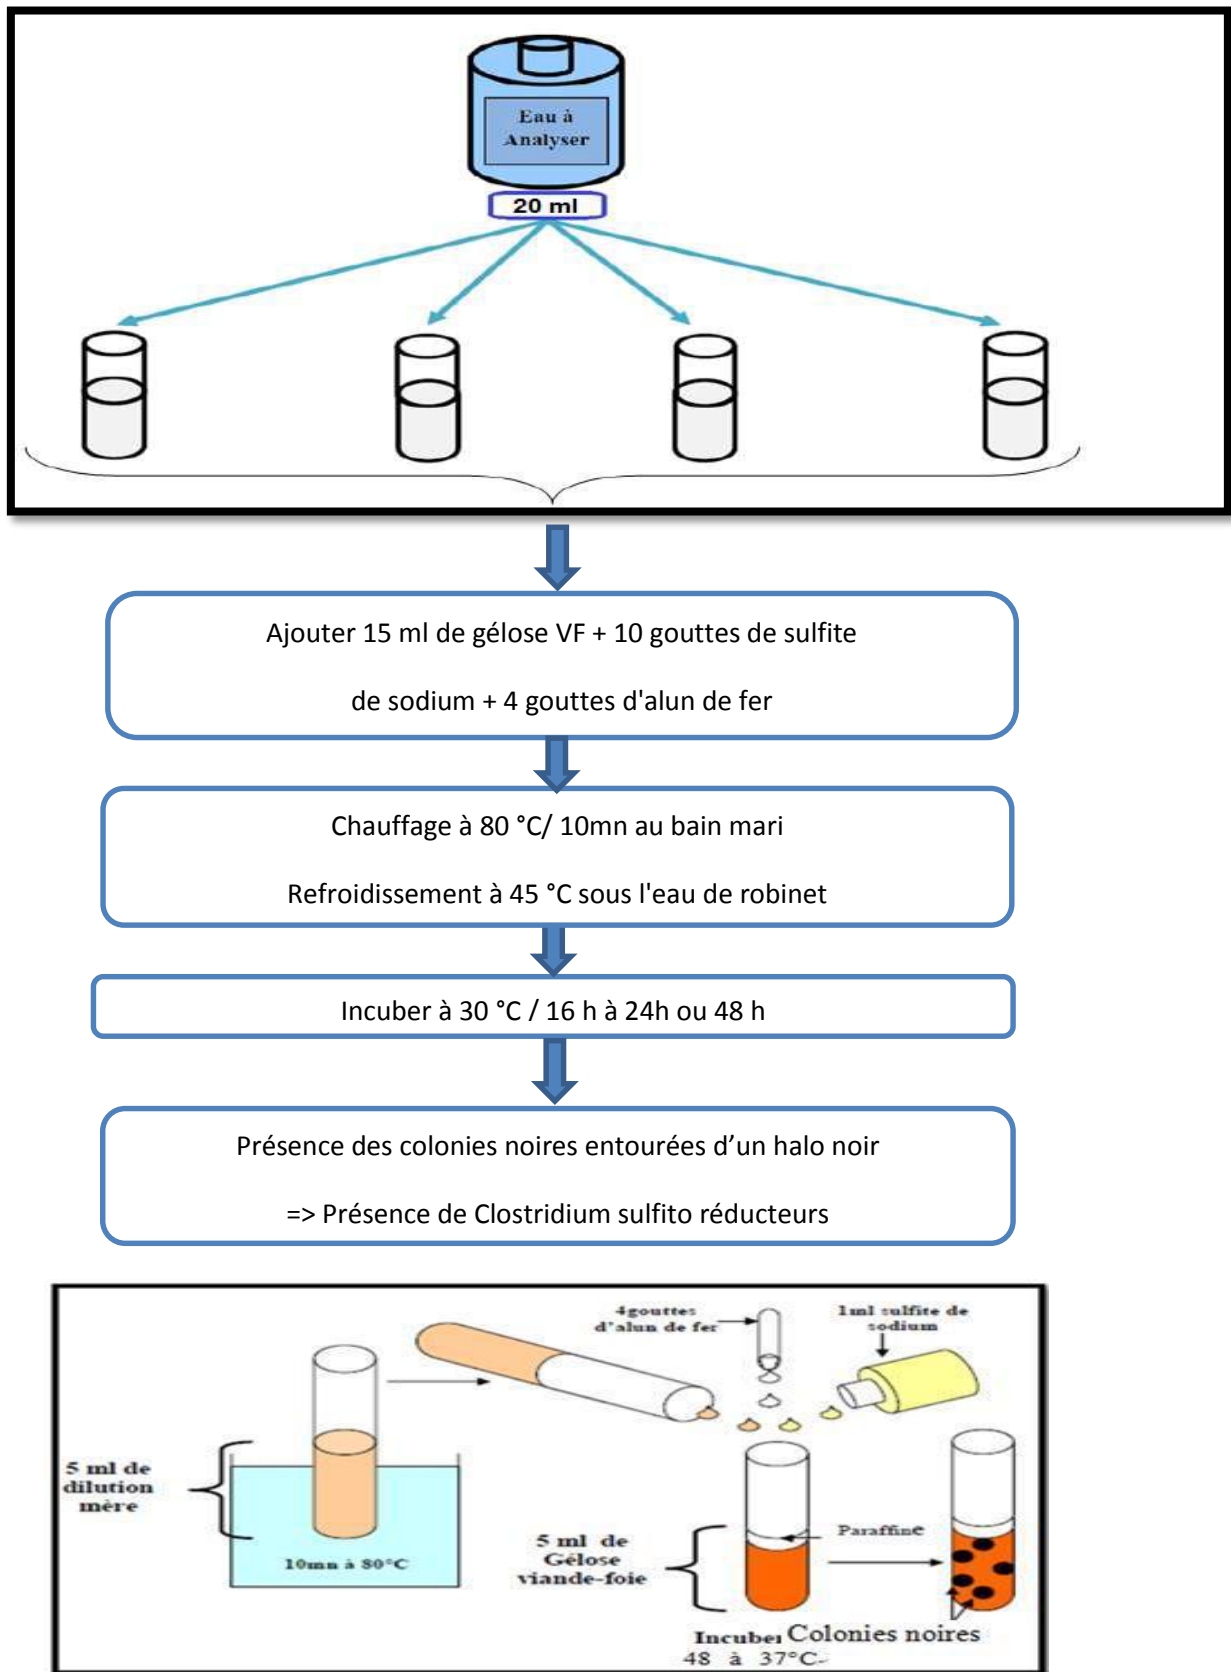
Eau à Analyser

20 ml

Ajouter 15 ml de gélose VF + 10 gouttes de sulfite

de sodium + 4 gouttes d'alun de fer

Chauffage à 80 °C/ 10mn au bain mari

Refroidissement à 45 °C sous l'eau de robinet

Incuber à 30 °C / 16 h à 24h ou 48 h

Présence des colonies noires entourées d'un halo noir

=> Présence de Clostridium sulfito réducteurs

4gouttes d'alun de fer

1ml sulfite de sodium

5 ml de dilution mère

10mn à 80°C

5 ml de Gélose viande-foie

Paraffine

Incuber 48 à 37°C

Colonies noires